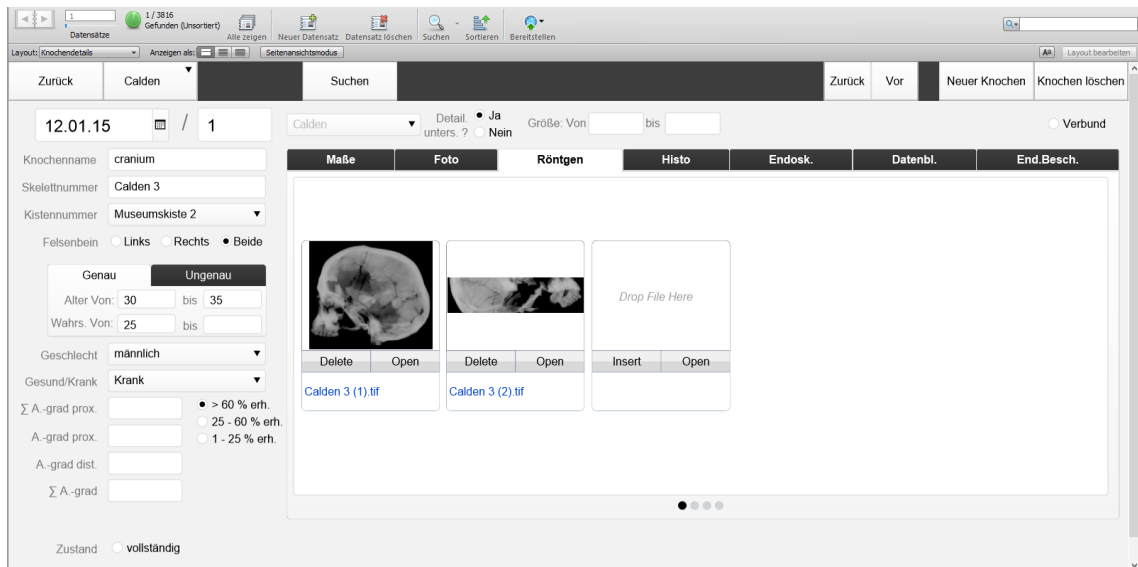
1
Datensätze
1 / 3816
Gefunden (Unsortiert)
Alle zeigen
Neuer Datensatz
Datensatz löschen
Suchen
Sortieren
Bereitstellen

Layout: Knochendetails
Anzeigen als:
Seitenansichtsmodus
Layout bearbeiten

Zurück
Calden
Suchen
Zurück
Vor
Neuer Knochen
Knochen löschen

12.01.15 / 1
Calden
Detail. unters. ? Ja Nein
Größe: Von bis
Verbund

Knochenname cranium
Skelettnummer Calden 3
Kistennummer Museumskiste 2
Felsenbein Links Rechts Beide

Genau
Ungenau
Alter Von: 30 bis 35
Wahrs. Von: 25 bis

Geschlecht männlich
Gesund/Krank Krank
∑ A.-grad prox.
A.-grad prox.
A.-grad dist.
∑ A.-grad
> 60 % erh.
25 - 60 % erh.
1 - 25 % erh.

Zustand vollständig

| Maße | Foto | Röntgen | Histo | Endosk. | Datenbl. | End.Besch. |
|---|---|---|---|---|---|---|

Delete Open
Calden 3 (1).tif
Delete Open
Calden 3 (2).tif
Drop File Here
Insert Open